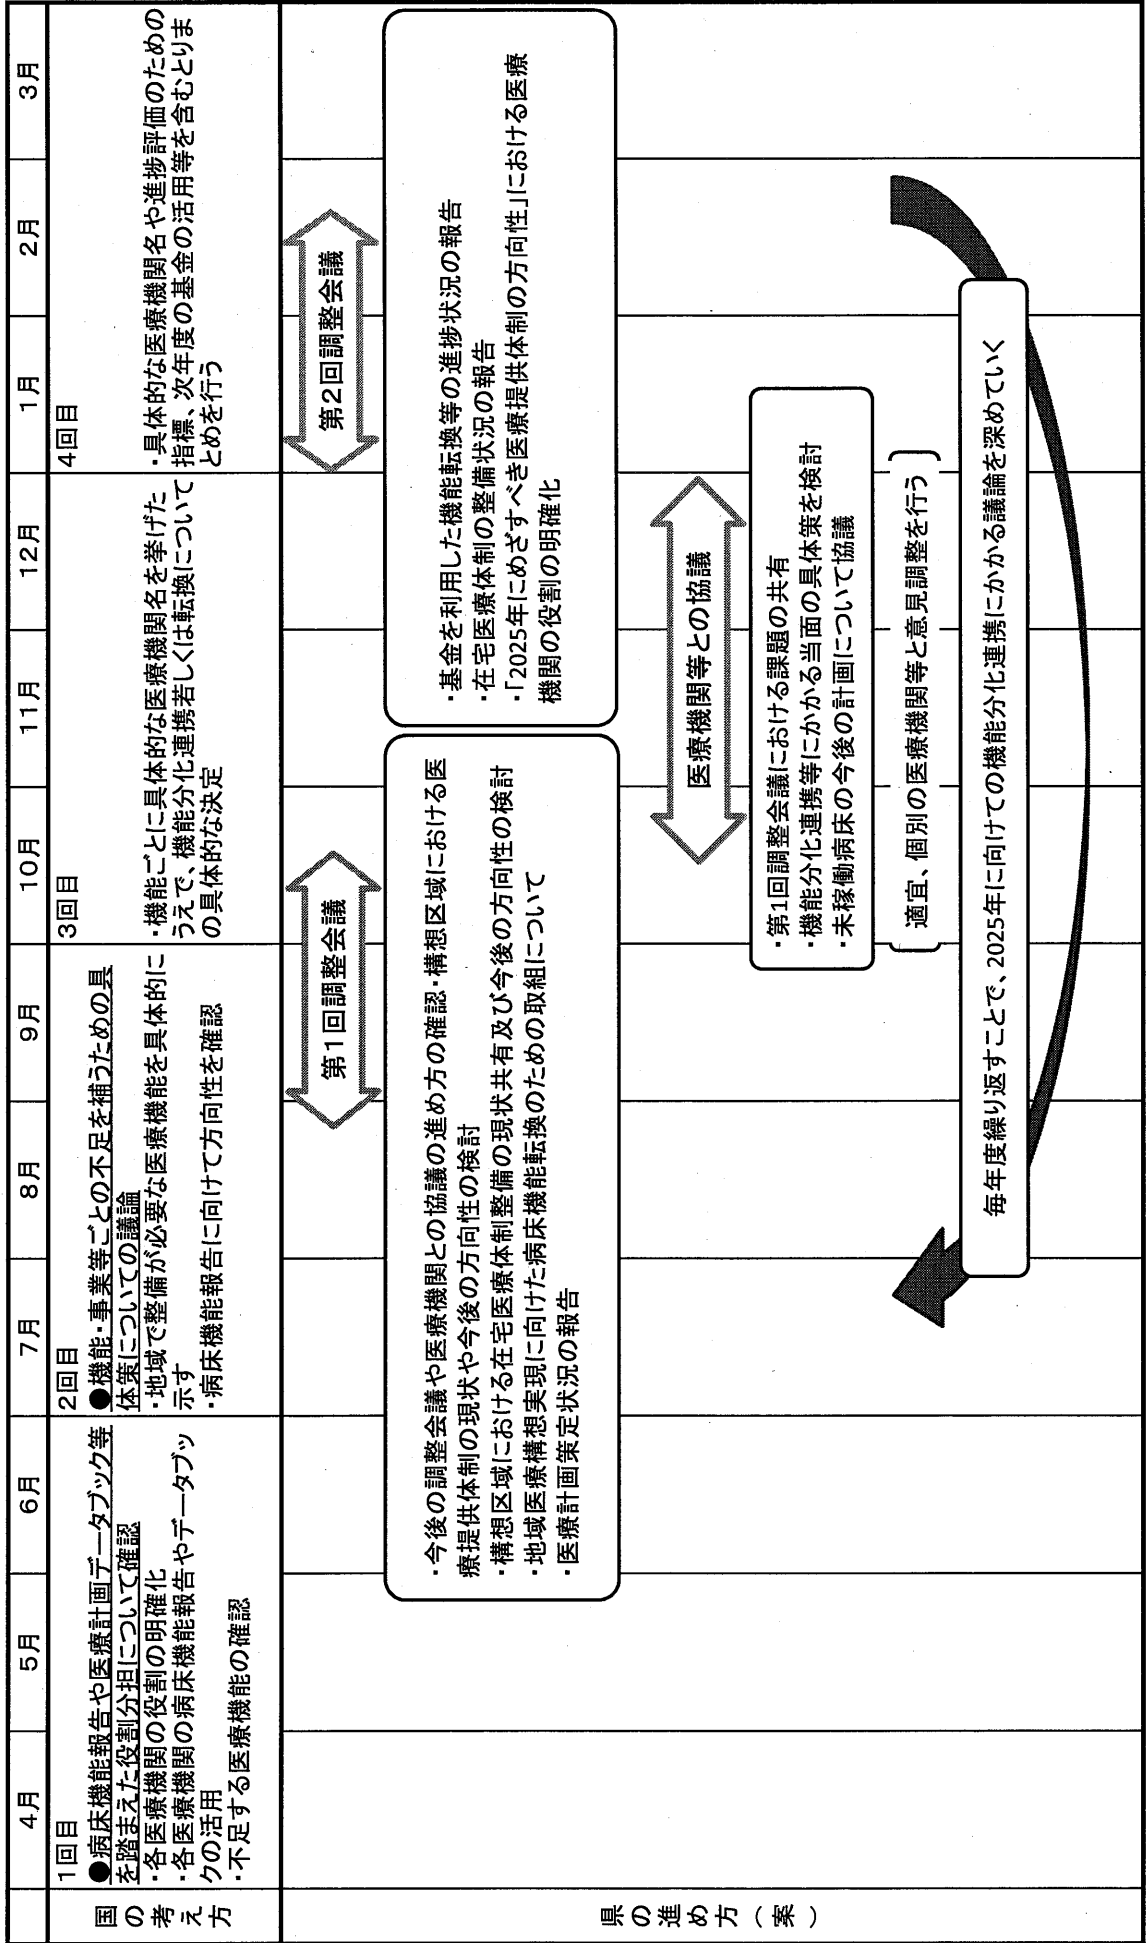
| | 4月 | 5月 | 6月 | 7月 | 8月 | 9月 | 10月 | 11月 | 12月 | 1月 | 2月 | 3月 |
|---|---|---|---|---|---|---|---|---|---|---|---|---|
| 国の考え方 | 1回目 ●病床機能報告や医療計画データブック等を踏まえた役割分担について確認 ・各医療機関の役割の明確化 ・各医療機関の病床機能報告やデータブックの活用 ・不足する医療機能の確認 | | | 2回目 ●機能・事業等ごとの不足を補うための具体策についての議論 ・地域で整備が必要な医療機能を具体的に示す ・病床機能報告に向けて方向性を確認 | | | 3回目 ・機能ごとに具体的な医療機関名を挙げたうえで、機能分化連携若しくは転換についての具体的な決定 | | | 4回目 ・具体的な医療機関名や進捗評価のための指標、次年度の基金の活用等を含むとりまとめを行う | | |
| 県の進め方（案） | | | | | | | | | | | | |

第1回調整会議

・今後の調整会議や医療機関との協議の進め方の確認・構想区域における医療提供体制の現状や今後の方向性の検討
・構想区域における在宅医療体制整備の現状共有及び今後の方向性の検討
・地域医療構想実現に向けた病床機能転換のための取組について
・医療計画策定状況の報告

第2回調整会議

・基金を利用した機能転換等の進捗状況の報告
・在宅医療体制の整備状況の報告
・「2025年にめざすべき医療提供体制の方向性」における医療機関の役割の明確化

医療機関等との協議

・第1回調整会議における課題の共有
・機能分化連携等にかかる当面の具体策を検討
・未稼動病床の今後の計画について協議

適宜、個別の医療機関等と意見調整を行う

毎年度繰り返すことで、2025年に向けての機能分化連携にかかる議論を深めていく